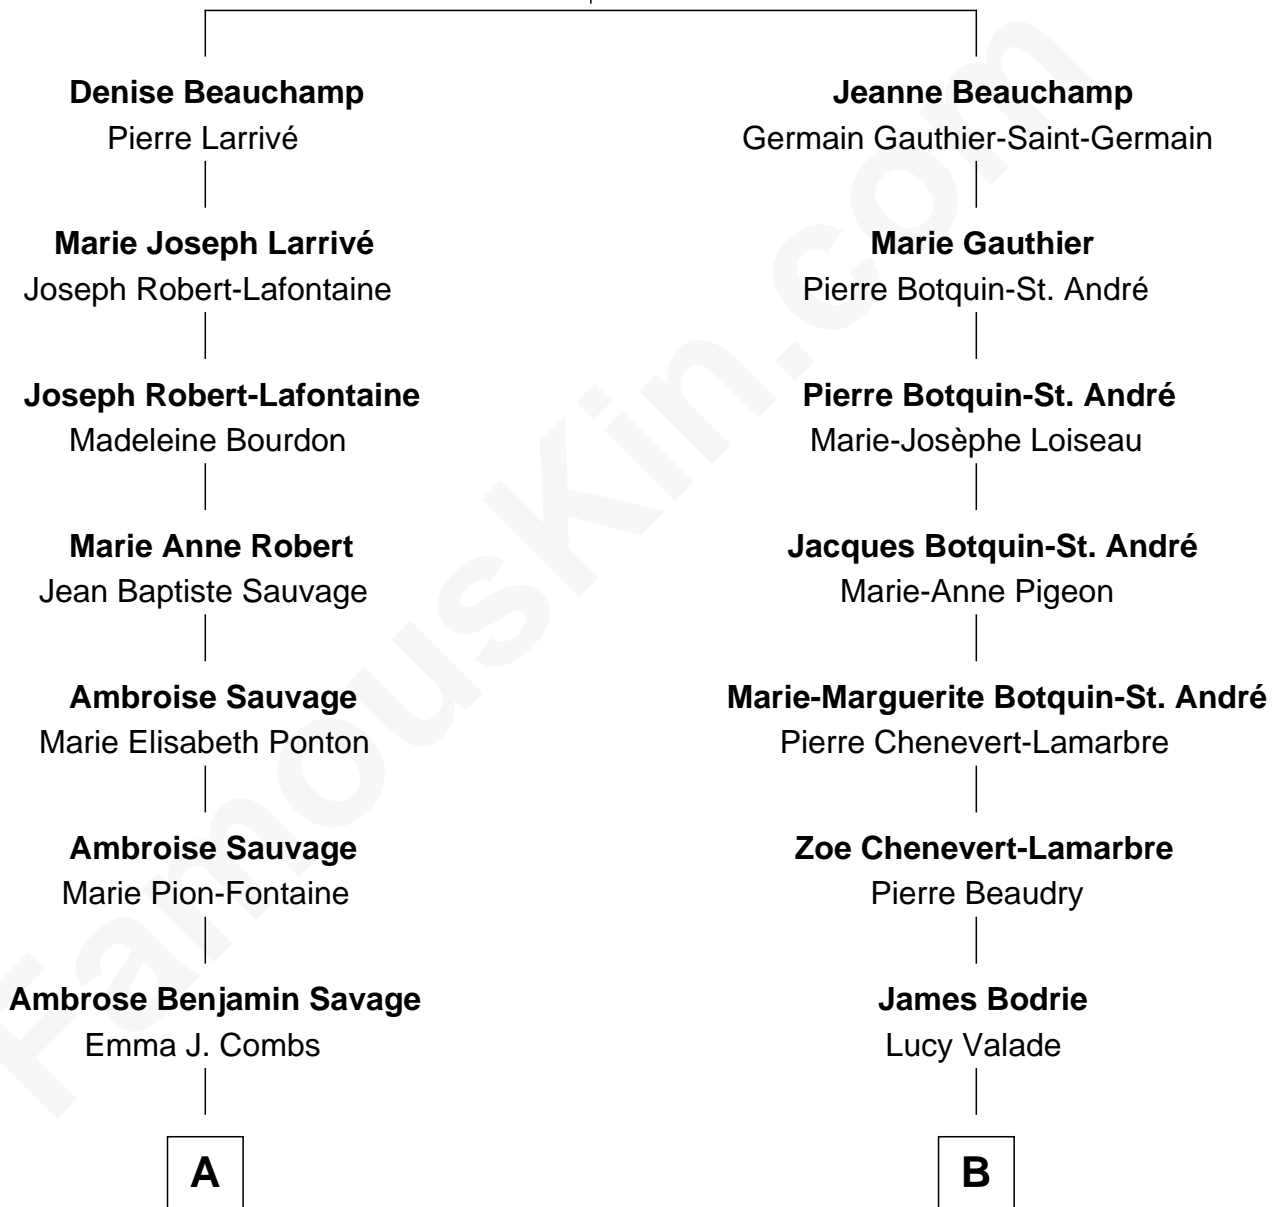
Denise Beauchamp
Pierre Larrivé

Marie Joseph Larrivé
Joseph Robert-Lafontaine

Joseph Robert-Lafontaine
Madeleine Bourdon

Marie Anne Robert
Jean Baptiste Sauvage

Ambroise Sauvage
Marie Elisabeth Ponton

Ambroise Sauvage
Marie Pion-Fontaine

Ambrose Benjamin Savage
Emma J. Combs

A

Jeanne Beauchamp
Germain Gauthier-Saint-Germain

Marie Gauthier
Pierre Botquin-St. André

Pierre Botquin-St. André
Marie-Josèphe Loiseau

Jacques Botquin-St. André
Marie-Anne Pigeon

Marie-Marguerite Botquin-St. André
Pierre Chenevert-Lamarbre

Zoe Chenevert-Lamarbre
Pierre Beaudry

James Bodrie
Lucy Valade

B

FamousKin.com